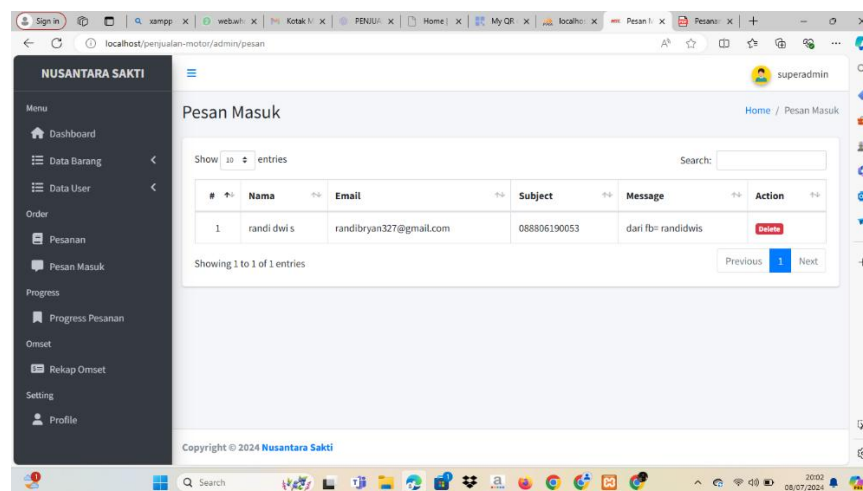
Sign in | xampp | web.wh | Kotak M | PENJUA | Home | | My QR | localhost | Pesan M | Pesanan

localhost/penjualan-motor/admin/pesan

NUSANTARA SAKTI

superadmin

Menu
Dashboard
Data Barang
Data User
Order
Pesanan
Pesan Masuk
Progress
Progress Pesanan
Omset
Rekap Omset
Setting
Profile

Pesan Masuk

Home / Pesan Masuk

Show 10 entries

Search:

| # | Nama | Email | Subject | Message | Action |
|---|---|---|---|---|---|
| 1 | randi dwi s | randibryan327@gmail.com | 088806190053 | dari fb= randidwis | Delete |

Showing 1 to 1 of 1 entries

Previous 1 Next

Copyright © 2024 Nusantara Sakti

Search

20:02
08/07/2024